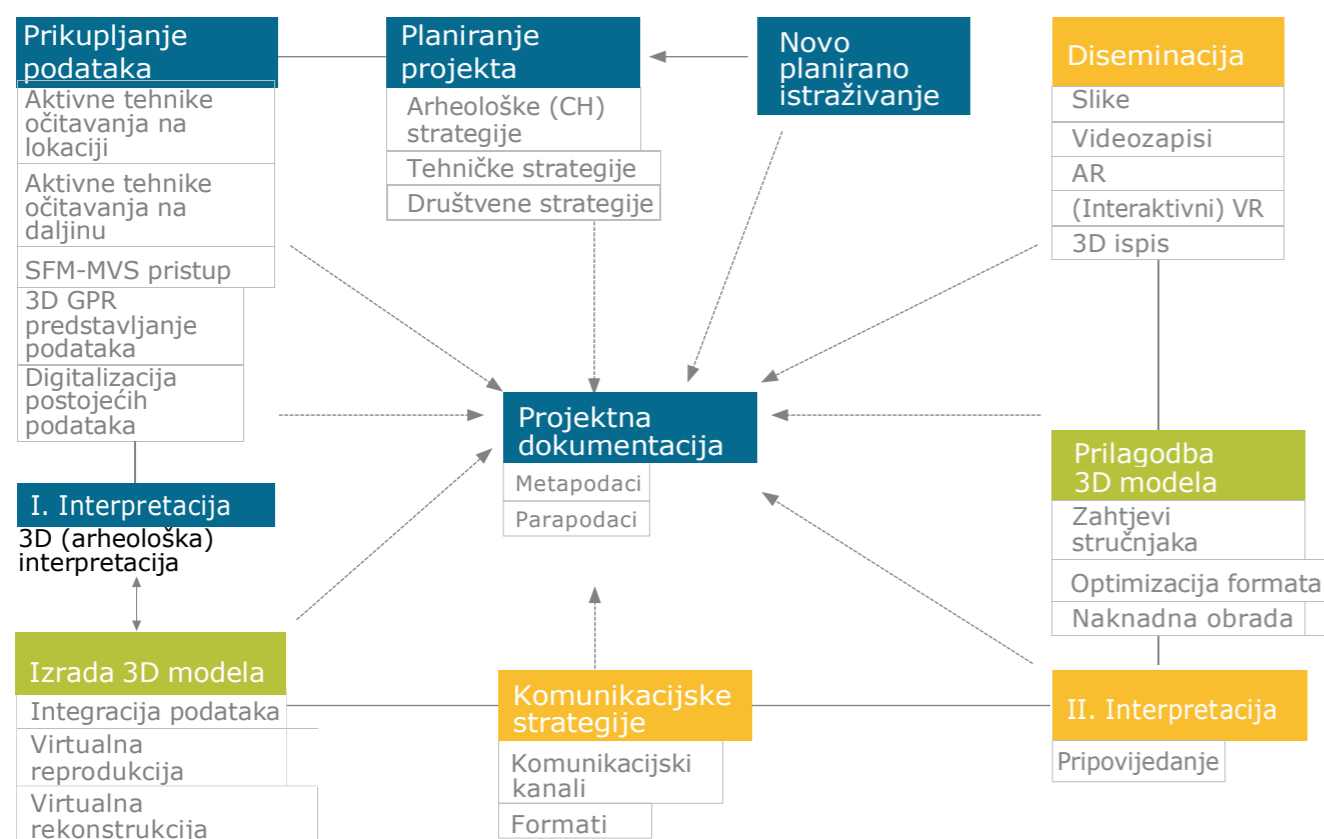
Prikupljanje podataka
Aktivne tehnike očitavanja na lokaciji
Aktivne tehnike očitavanja na daljinu
SFM-MVS pristup
3D GPR predstavljanje podataka
Digitalizacija postojećih podataka

Planiranje projekta
Arheološke (CH) strategije
Tehničke strategije
Društvene strategije

Novo planirano istraživanje

Diseminacija
Slike
Videozapisi
AR
(Interaktivni) VR
3D ispis

Projektna dokumentacija
Metapodaci
Parapodaci

I. Interpretacija
3D (arheološka) interpretacija

Prilagodba 3D modela
Zahtjevi stručnjaka
Optimizacija formata
Naknadna obrada

Izrada 3D modela
Integracija podataka
Virtualna reprodukcija
Virtualna rekonstrukcija

Komunikacijske strategije
Komunikacijski kanali
Formati

II. Interpretacija
Pripovijedanje